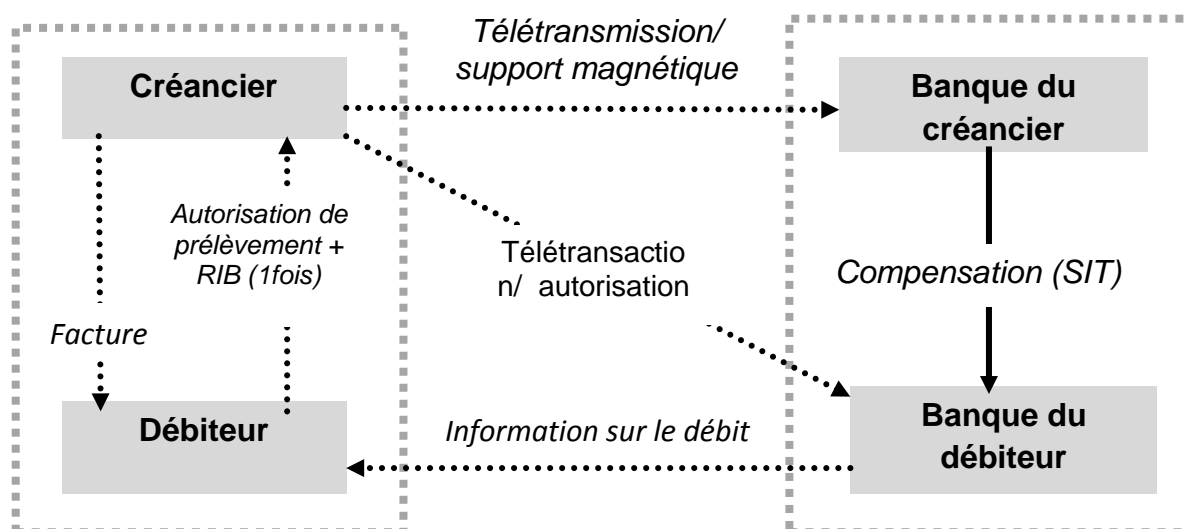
Télétransmission/ support magnétique

Créancier

Banque du créancier

Autorisation de prélèvement + RIB (1fois)

Télétransactio n/ autorisation

Compensation (SIT)

Facture

Débiteur

Information sur le débit

Banque du débiteur